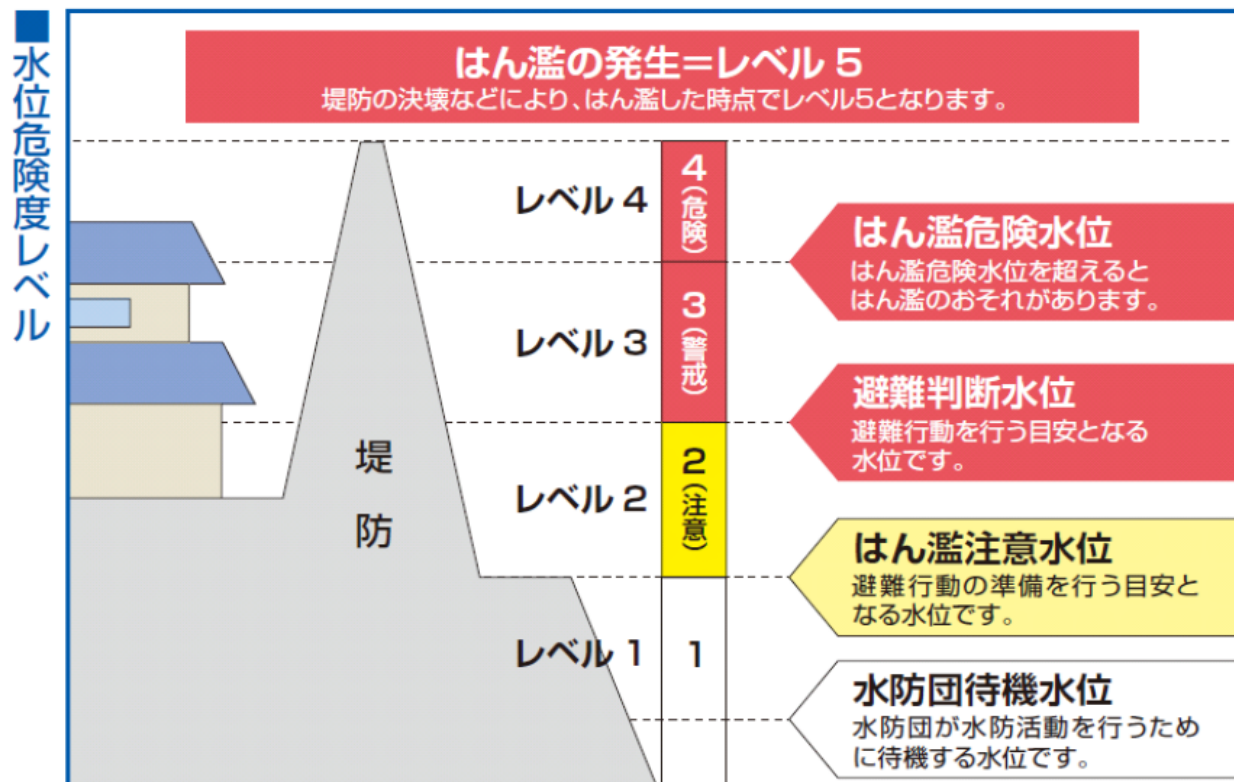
■水位危険度レベル

はん濫の発生＝レベル５
堤防の決壊などにより、はん濫した時点でレベル5となります。

堤防

レベル４
4（危険）

レベル３
3（警戒）

レベル２
2（注意）

レベル１
1

はん濫危険水位
はん濫危険水位を超えるとはん濫のおそれがあります。

避難判断水位
避難行動を行う目安となる水位です。

はん濫注意水位
避難行動の準備を行う目安となる水位です。

水防団待機水位
水防団が水防活動を行うために待機する水位です。